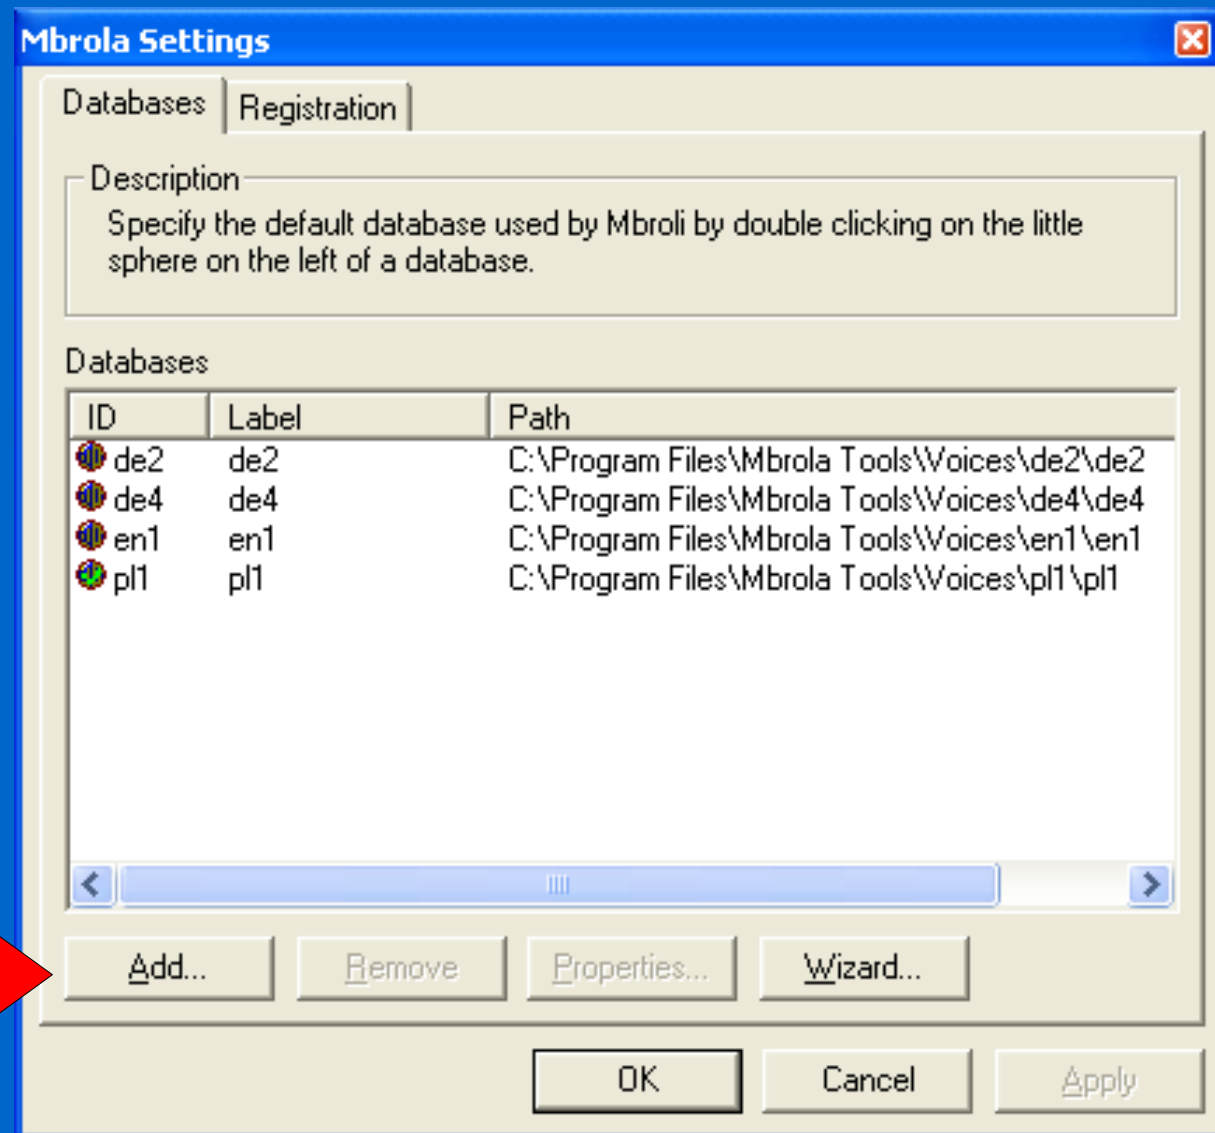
Mbrola Settings

Databases | Registration

Description
Specify the default database used by Mbroli by double clicking on the little sphere on the left of a database.

Databases

| ID | Label | Path |
|---|---|---|
| de2 | de2 | C:\Program Files\Mbrola Tools\Voices\de2\de2 |
| de4 | de4 | C:\Program Files\Mbrola Tools\Voices\de4\de4 |
| en1 | en1 | C:\Program Files\Mbrola Tools\Voices\en1\en1 |
| pl1 | pl1 | C:\Program Files\Mbrola Tools\Voices\pl1\pl1 |

Add... Remove Properties... Wizard...

OK Cancel Apply